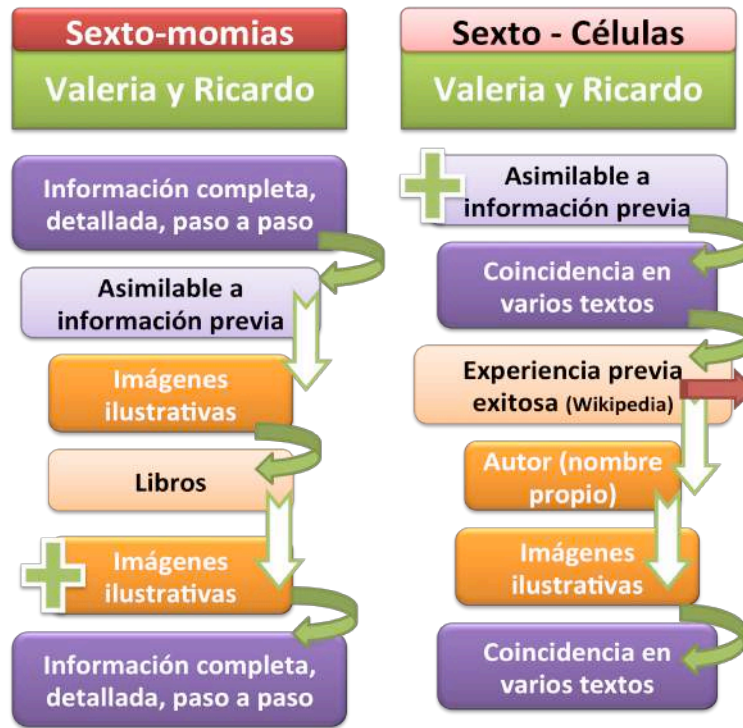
Sexto-momias

Valeria y Ricardo

Información completa, detallada, paso a paso

Asimilable a información previa

Imágenes ilustrativas

Libros

Imágenes ilustrativas

Información completa, detallada, paso a paso

Sexto - Células

Valeria y Ricardo

Asimilable a información previa

Coincidencia en varios textos

Experiencia previa exitosa (Wikipedia)

Autor (nombre propio)

Imágenes ilustrativas

Coincidencia en varios textos